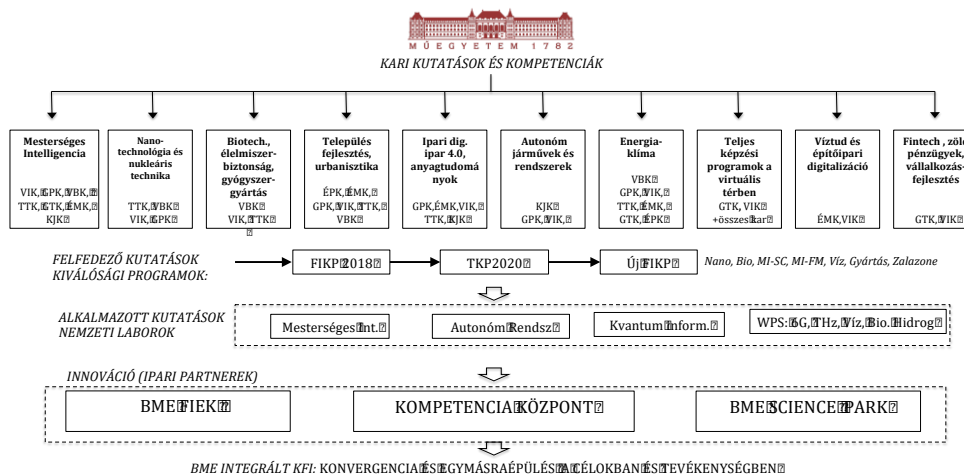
MŰEGYETEM 1782

KARI KUTATÁSOK ÉS KOMPETENCIÁK

Mesterséges Intelligencia
VIK, GPK, VBK, TTK, GTK, ÉMK, KJK

Nano-technológia és nukleáris technika
TTK, VBK, VIK, GPK

Biotech., élelmiszer-biztonság, gyógyszer-gyártás
VBK, VIK, TTK

Település fejlesztés, urbanisztika
ÉPK, ÉMK, GPK, VIK, TTK, VBK

Ipari dig. ipar 4.0, anyagtudományok
GPK, ÉMK, VIK, TTK, KJK

Autonóm járművek és rendszerek
KJK, GPK, VIK

Energia-klíma
VBK, GPK, VIK, TTK, ÉMK, GTK, ÉPK

Teljes képzési programok a virtuális térben
GTK, VIK +összes kar

Víztud és építőipari digitalizáció
ÉMK, VIK

Fintech , zöld pénzügyek, vállalkozás-fejlesztés
GTK, VIK

FELFEDEZŐ KUTATÁSOK KIVÁLÓSÁGI PROGRAMOK:
FIKP 2018
TKP2020
Új FIKP
Nano, Bio, MI-SC, MI-FM, Víz, Gyártás, Zalazone

ALKALMAZOTT KUTATÁSOK NEMZETI LABOROK
Mesterséges Int.
Autonóm Rendsz.
Kvantum Inform.
WPS: 5G, THz, Víz, Bio. Hidrog.

INNOVÁCIÓ (IPARI PARTNEREK)
BME FIEK
KOMPETENCIA KÖZPONT
BME SCIENCE PARK

BME INTEGRÁLT KFI: KONVERGENCIA ÉS EGYMÁSRA ÉPÜLÉS A CÉLOKBAN ÉS TEVÉKENYSÉGBEN